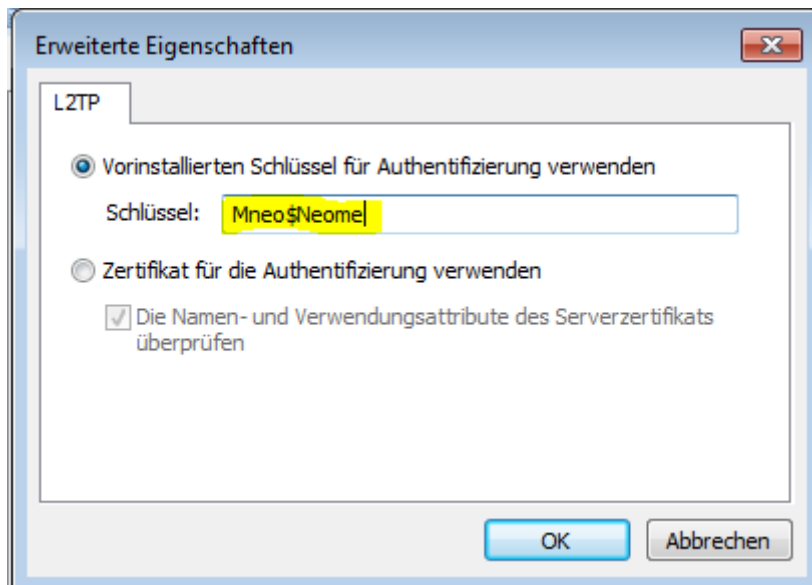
Erweiterte Eigenschaften

L2TP

Vorinstallierten Schlüssel für Authentifizierung verwenden

Schlüssel: Mneo$Neome

Zertifikat für die Authentifizierung verwenden

Die Namen- und Verwendungsattribute des Serverzertifikats überprüfen

OK

Abbrechen